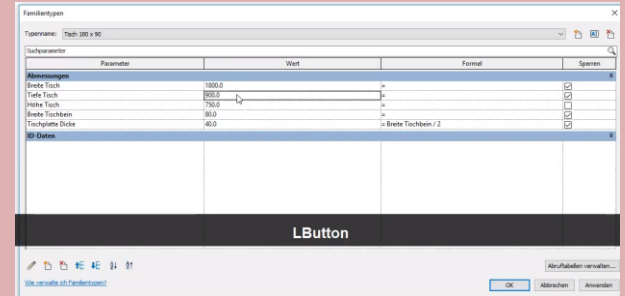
Familientypen

Typenname: Tisch 180 x 90

Suchparameter

| Parameter | Wert | Formel | Sperren |
|---|---|---|---|
| Abmessungen | | | |
| Breite Tisch | 1800.0 | = | ☑ |
| Tiefe Tisch | 900.0 | = | ☑ |
| Höhe Tisch | 750.0 | = | ☐ |
| Breite Tischbein | 80.0 | = | ☑ |
| Tischplatte Dicke | 40.0 | = Breite Tischbein / 2 | ☑ |
| ID-Daten | | | |

LButton

Wie verwalte ich Familientypen?

Abruftabellen verwalten...

OK Abbrechen Anwenden